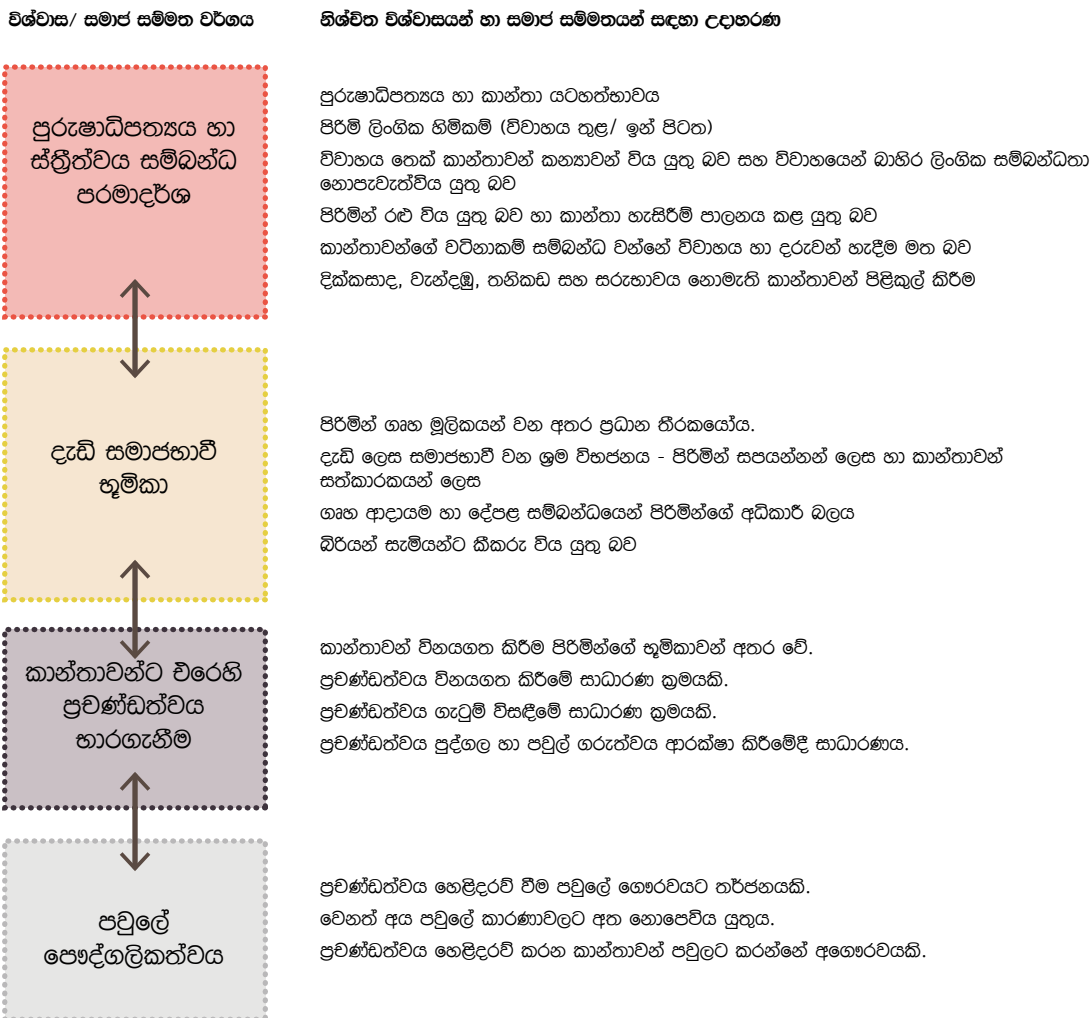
විශ්වාස/ සමාජ සම්මත වර්ගය

නිශ්චිත විශ්වාසයන් හා සමාජ සම්මතයන් සඳහා උදාහරණ

පුරුෂාධිපත්‍යය හා ස්ත්‍රීත්වය සම්බන්ධ පරමාදර්ශ

පුරුෂාධිපත්‍යය හා කාන්තා යටහත්භාවය

පිරිමි ලිංගික හිමිකම් (විවාහය තුළ/ ඉන් පිටත)

විවාහය තෙක් කාන්තාවන් කන්‍යාවන් විය යුතු බව සහ විවාහයෙන් බාහිර ලිංගික සම්බන්ධතා නොපැවැත්විය යුතු බව

පිරිමින් රළු විය යුතු බව හා කාන්තා හැසිරීම් පාලනය කළ යුතු බව

කාන්තාවන්ගේ වටිනාකම් සම්බන්ධ වන්නේ විවාහය හා දරුවන් හැදීම මත බව

දික්කසාද, වැන්දඹු, තනිකඩ සහ සරුභාවය නොමැති කාන්තාවන් පිළිකුල් කිරීම

දැඩි සමාජභාවී භූමිකා

පිරිමින් ගෘහ මූලිකයන් වන අතර ප්‍රධාන තීරකයෝය.

දැඩි ලෙස සමාජභාවී වන ශ්‍රම විභජනය - පිරිමින් සපයන්නන් ලෙස හා කාන්තාවන් සත්කාරකයන් ලෙස

ගෘහ ආදායම හා දේපළ සම්බන්ධයෙන් පිරිමින්ගේ අධිකාරී බලය

බිරියන් සැමියන්ට කීකරු විය යුතු බව

කාන්තාවන්ට එරෙහි ප්‍රචණ්ඩත්වය භාරගැනීම

කාන්තාවන් විනයගත කිරීම පිරිමින්ගේ භූමිකාවන් අතර වේ.

ප්‍රචණ්ඩත්වය විනයගත කිරීමේ සාධාරණ ක්‍රමයකි.

ප්‍රචණ්ඩත්වය ගැටුම් විසඳීමේ සාධාරණ ක්‍රමයකි.

ප්‍රචණ්ඩත්වය පුද්ගල හා පවුල් ගරුත්වය ආරක්ෂා කිරීමේදී සාධාරණය.

පවුලේ පෞද්ගලිකත්වය

ප්‍රචණ්ඩත්වය හෙළිදරව් වීම පවුලේ ගෞරවයට තර්ජනයකි.

වෙනත් අය පවුලේ කාරණාවලට අත නොපෙවිය යුතුය.

ප්‍රචණ්ඩත්වය හෙළිදරව් කරන කාන්තාවන් පවුලට කරන්නේ අගෞරවයකි.